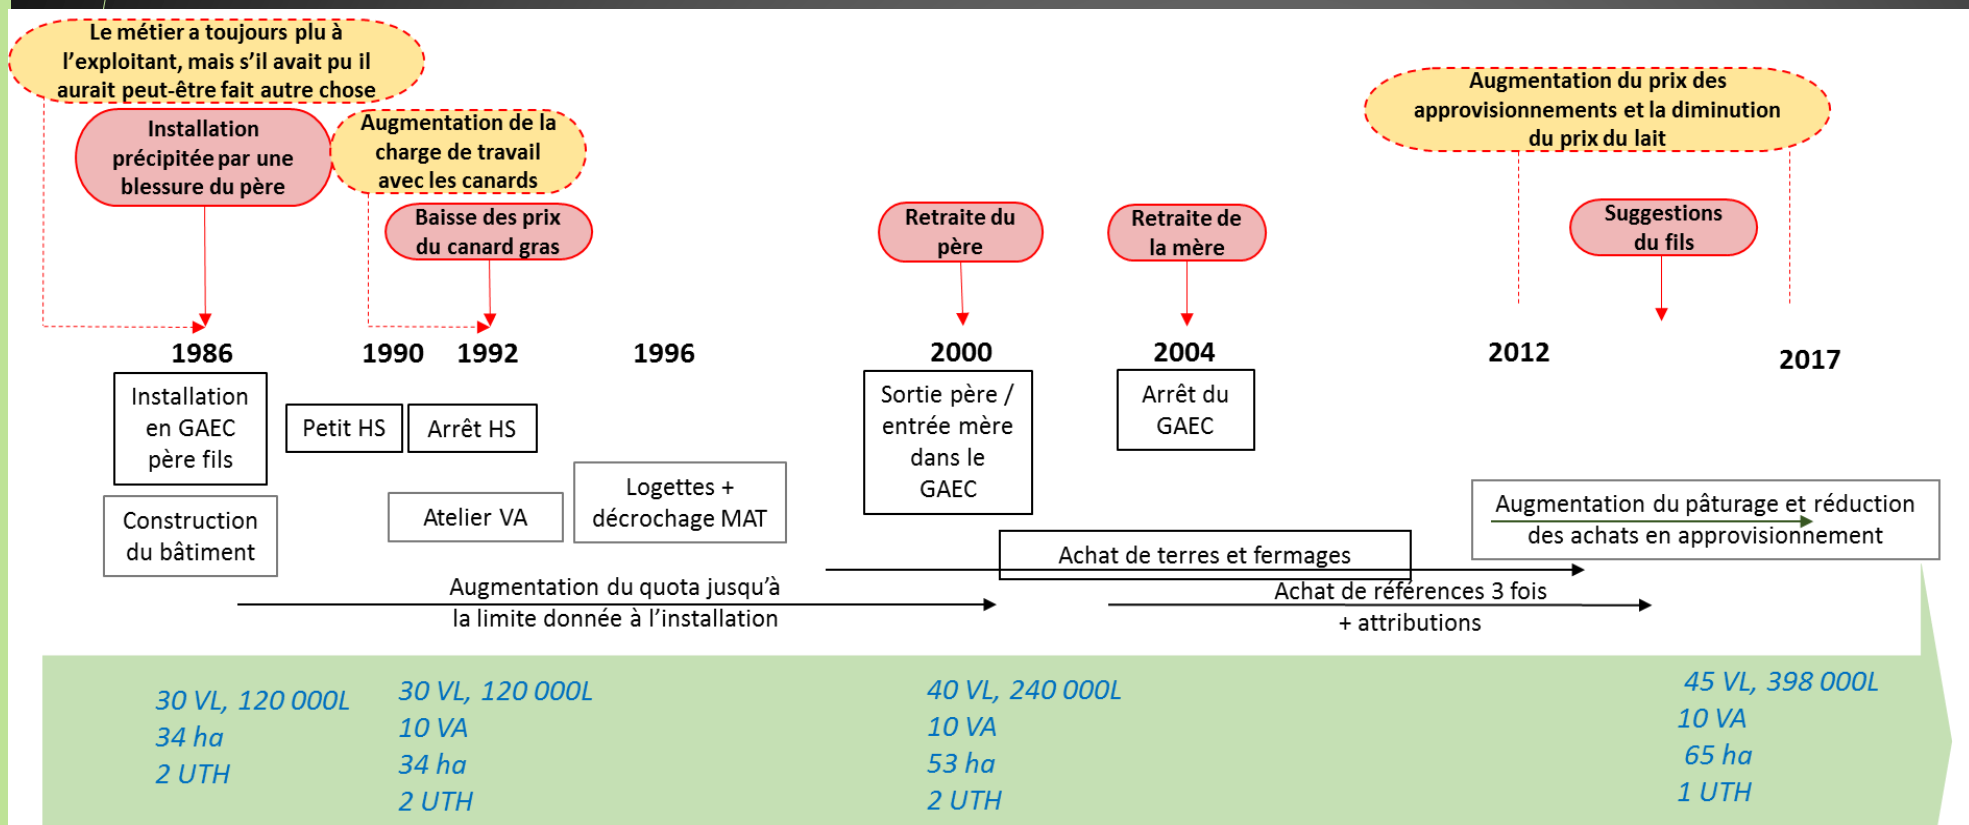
Le métier a toujours plu à l'exploitant, mais s'il avait pu il aurait peut-être fait autre chose

Installation précipitée par une blessure du père

Augmentation de la charge de travail avec les canards

Baisse des prix du canard gras

Retraite du père

Retraite de la mère

Augmentation du prix des approvisionnements et la diminution du prix du lait

Suggestions du fils

1986

1990

1992

1996

2000

2004

2012

2017

Installation en GAEC père fils

Petit HS

Arrêt HS

Sortie père / entrée mère dans le GAEC

Arrêt du GAEC

Construction du bâtiment

Atelier VA

Logettes + décrochage MAT

Achat de terres et fermages

Augmentation du pâturage et réduction des achats en approvisionnement

Augmentation du quota jusqu'à la limite donnée à l'installation

Achat de références 3 fois + attributions

30 VL, 120 000L
34 ha
2 UTH

30 VL, 120 000L
10 VA
34 ha
2 UTH

40 VL, 240 000L
10 VA
53 ha
2 UTH

45 VL, 398 000L
10 VA
65 ha
1 UTH